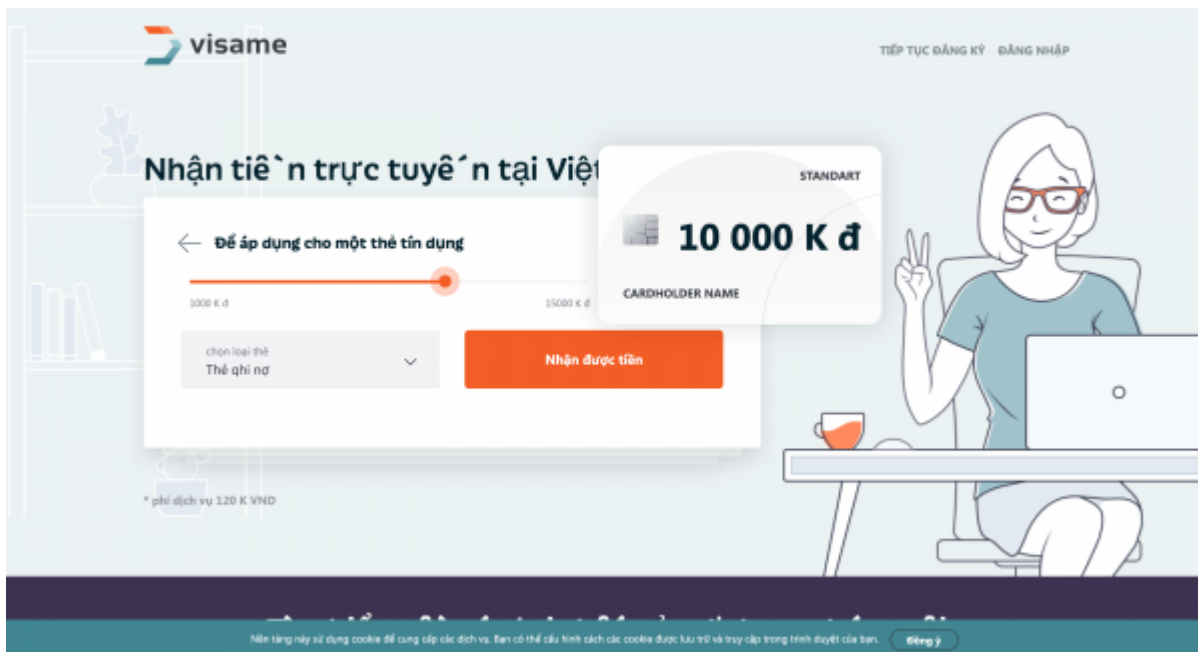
visame

TIẾP TỤC ĐĂNG KÝ ĐĂNG NHẬP

Nhận tiề`n trực tuyê´n tại Việt

STANDART

10 000 K đ

CARDHOLDER NAME

Để áp dụng cho một thẻ tín dụng

1000 K đ

15000 K đ

chọn loại thẻ
Thẻ ghi nợ

Nhận được tiền

* phí dịch vụ 120 K VND

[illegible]

Nền tảng này sử dụng cookie để cung cấp các dịch vụ. Bạn có thể cấu hình cách các cookie được lưu trữ và truy cập trong trình duyệt của bạn.

Đồng ý